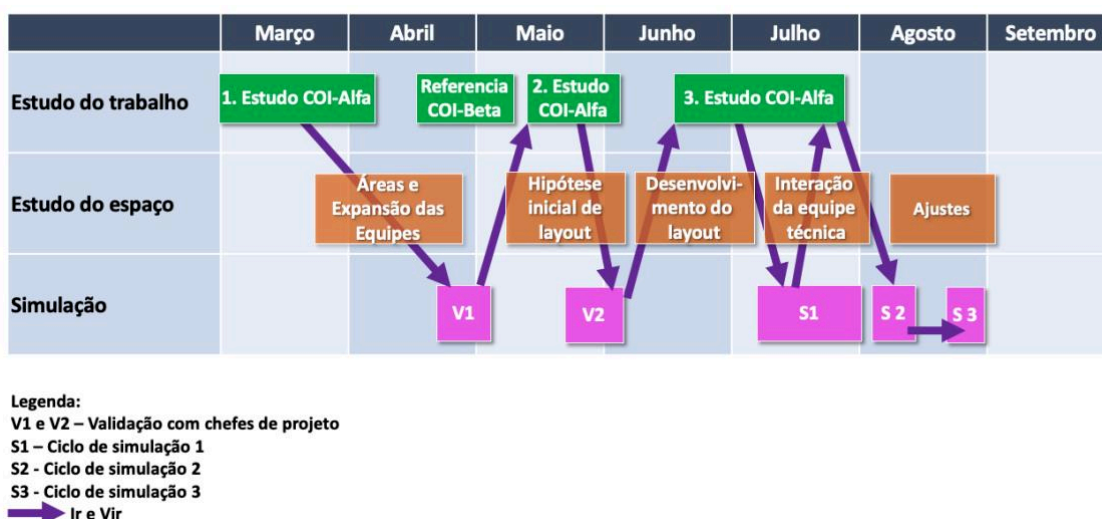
| | Março | Abril | Maio | Junho | Julho | Agosto | Setembro |
|---|---|---|---|---|---|---|---|
| Estudo do trabalho | 1. Estudo COI-Alfa | Referencia COI-Beta | 2. Estudo COI-Alfa | 3. Estudo COI-Alfa | | | |
| Estudo do espaço | Áreas e Expansão das Equipes | | Hipótese inicial de layout | Desenvolvimento do layout | Interação da equipe técnica | Ajustes | |
| Simulação | | V1 | V2 | | S1 | S 2 S 3 | |

Legenda:
V1 e V2 – Validação com chefes de projeto
S1 – Ciclo de simulação 1
S2 - Ciclo de simulação 2
S3 - Ciclo de simulação 3
Ir e Vir